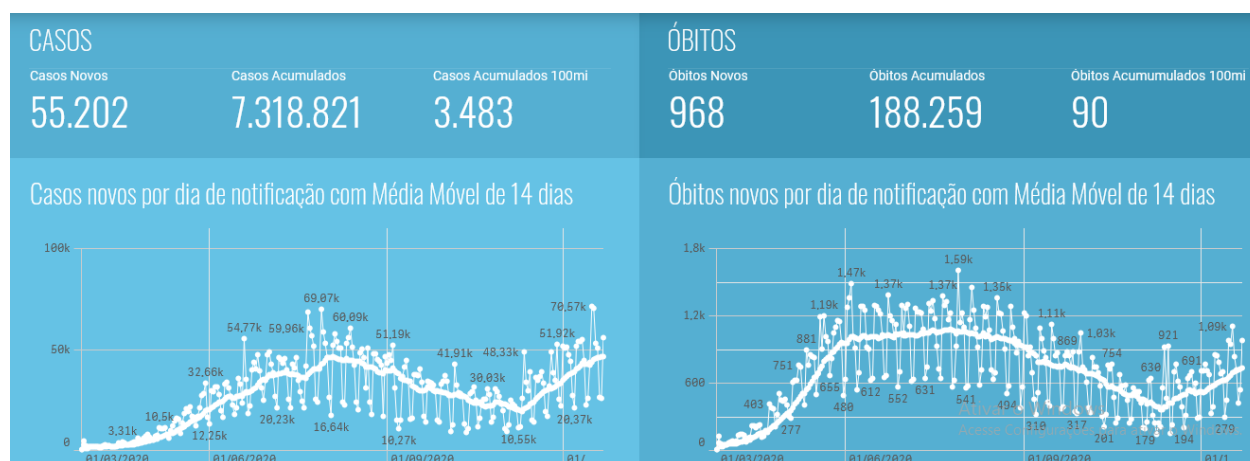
CASOS

Casos Novos
55.202

Casos Acumulados
7.318.821

Casos Acumulados 100mi
3.483

ÓBITOS

Óbitos Novos
968

Óbitos Acumulados
188.259

Óbitos Acumumulados 100mi
90

Casos novos por dia de notificação com Média Móvel de 14 dias

100k
50k
0
3,31k
10,5k
32,66k
12,25k
54,77k
59,96k
20,23k
69,07k
60,09k
16,64k
51,19k
10,27k
41,91k
48,33k
30,03k
10,55k
70,57k
51,92k
20,37k
01/03/2020
01/06/2020
01/09/2020
01/

Óbitos novos por dia de notificação com Média Móvel de 14 dias

1,8k
1,2k
600
0
403
277
751
881
1,19k
656
480
1,47k
612
1,37k
552
631
1,37k
1,59k
541
1,35k
494
1,11k
310
869
317
1,03k
201
754
630
179
921
104
691
1,09k
279
01/03/2020
01/06/2020
01/09/2020
01/1

Ativar o Windows
Acesse Configurações para ativar o Windows.